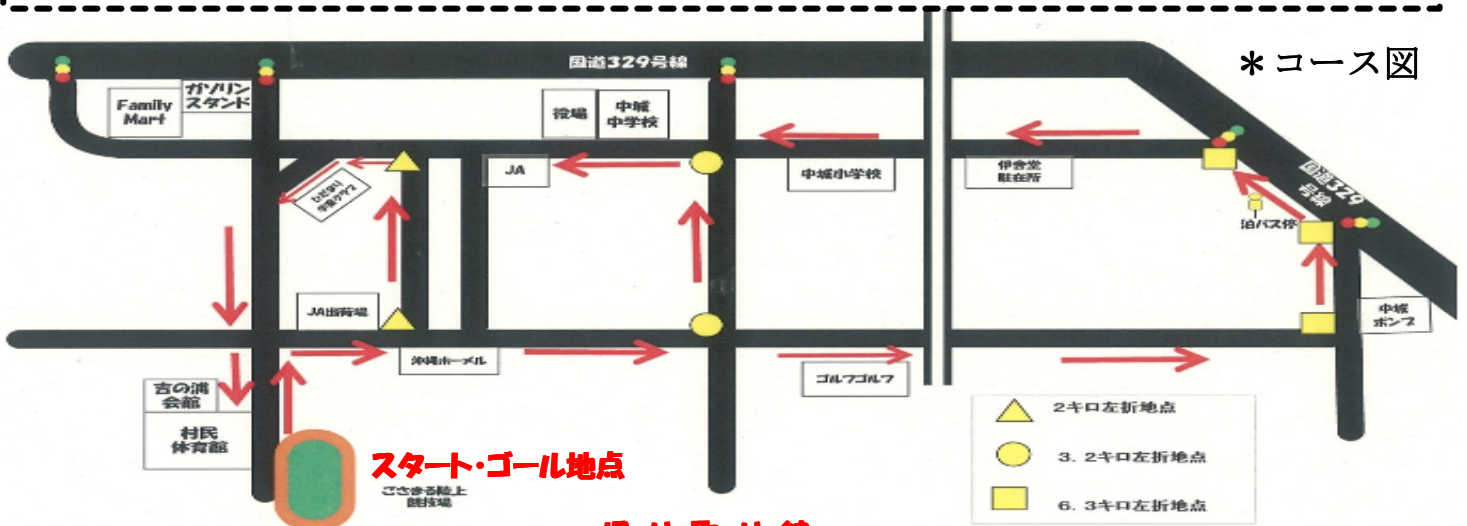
＊コース図

国道329号線

Family Mart

ガソリンスタンド

役場

中城中学校

JA

中城小学校

伊舎堂駐在所

国道329号線

泊バス停

中城ポンプ

JA出荷場

沖縄ホーメル

ゴルフゴルフ

吉の浦会館

村民体育館

スタート・ゴール地点

ごさまる陸上競技場

2キロ左折地点

3．2キロ左折地点

6．3キロ左折地点

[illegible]